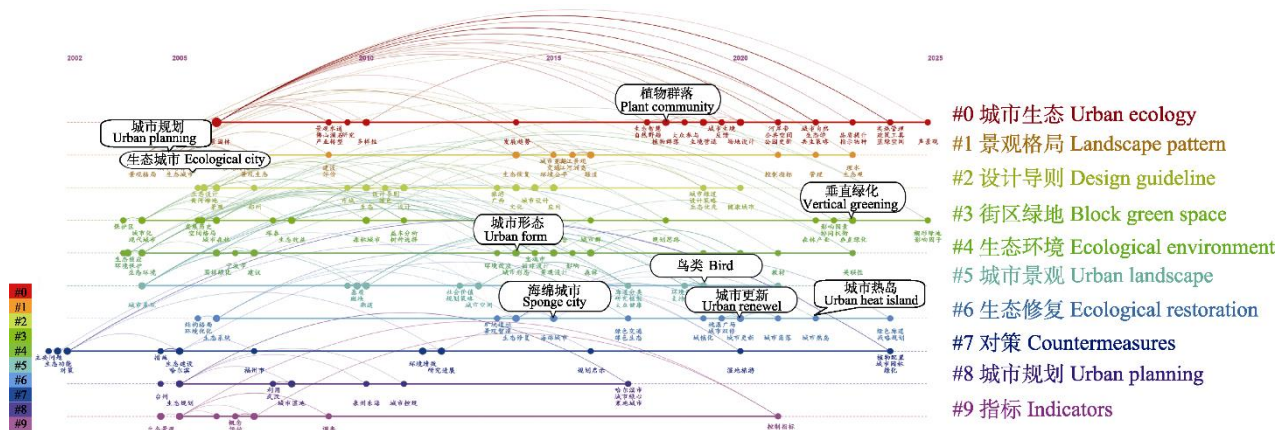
2002 2005 2010 2015 2020 2025

城市规划 Urban planning

生态城市 Ecological city

植物群落 Plant community

垂直绿化 Vertical greening

城市形态 Urban form

鸟类 Bird

海绵城市 Sponge city

城市更新 Urban renewel

城市热岛 Urban heat island

#0 城市生态 Urban ecology
#1 景观格局 Landscape pattern
#2 设计导则 Design guideline
#3 街区绿地 Block green space
#4 生态环境 Ecological environment
#5 城市景观 Urban landscape
#6 生态修复 Ecological restoration
#7 对策 Countermeasures
#8 城市规划 Urban planning
#9 指标 Indicators

#0
#1
#2
#3
#4
#5
#6
#7
#8
#9